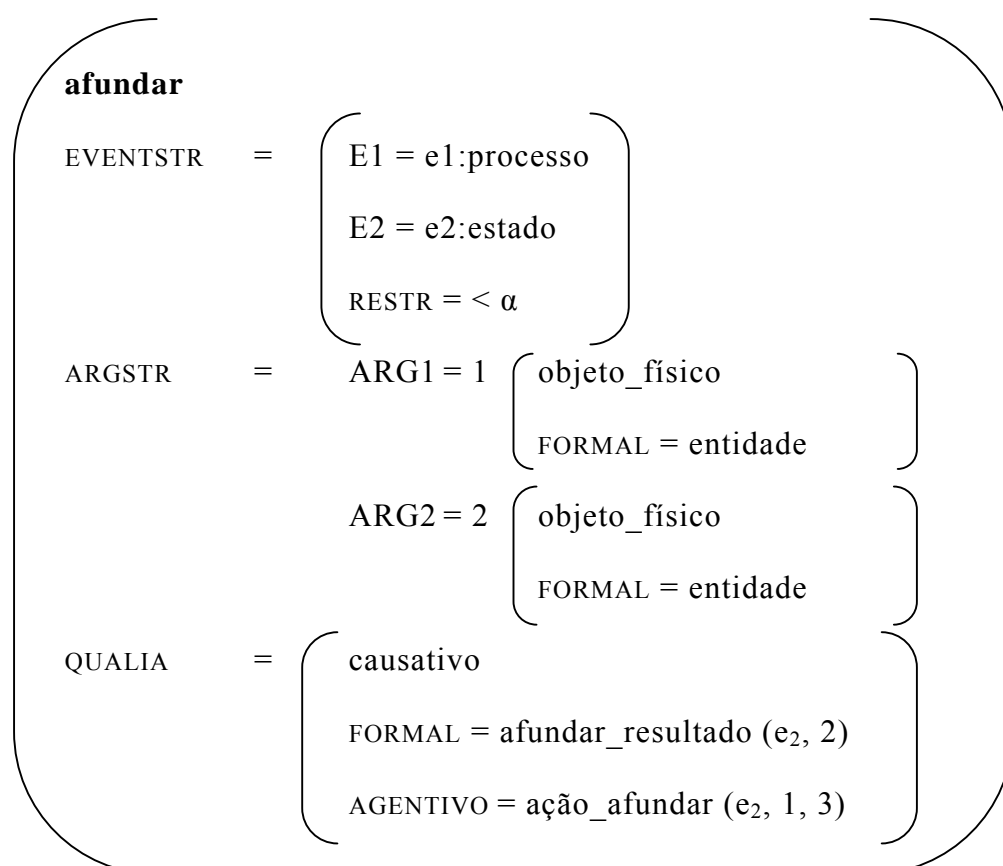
**afundar**

EVENTSTR = E1 = e1:processo
E2 = e2:estado
RESTR = $< \alpha$

ARGSTR = ARG1 = 1 objeto_físico
FORMAL = entidade
ARG2 = 2 objeto_físico
FORMAL = entidade

QUALIA = causativo
FORMAL = afundar_resultado ($e_2$, 2)
AGENTIVO = ação_afundar ($e_2$, 1, 3)